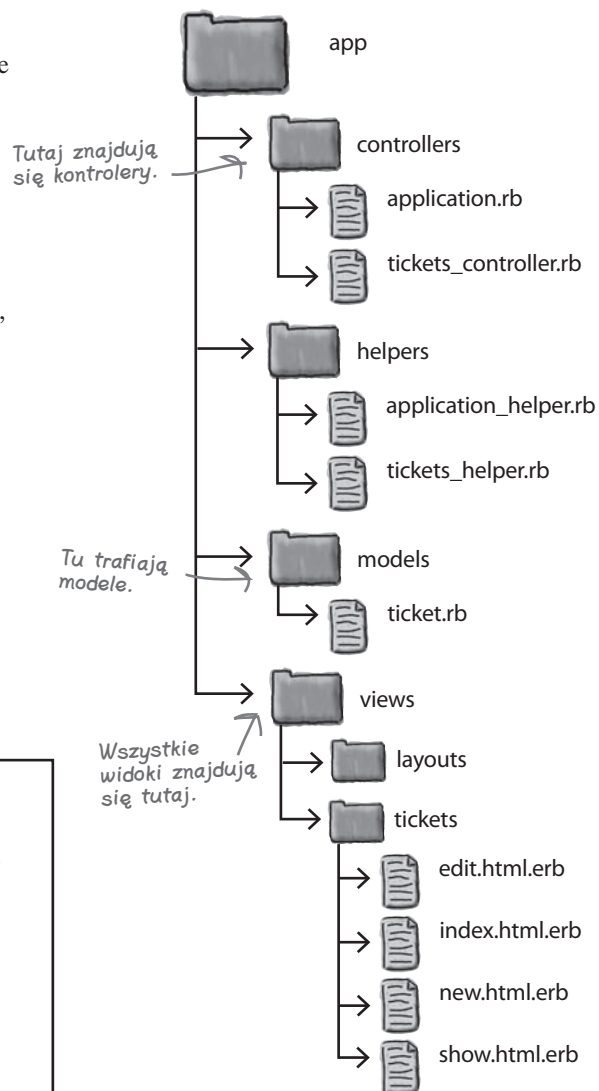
app

Tutaj znajdują się kontrolery.

controllers

application.rb

tickets_controller.rb

helpers

application_helper.rb

tickets_helper.rb

Tu trafiają modele.

models

ticket.rb

views

Wszystkie widoki znajdują się tutaj.

layouts

tickets

edit.html.erb

index.html.erb

new.html.erb

show.html.erb